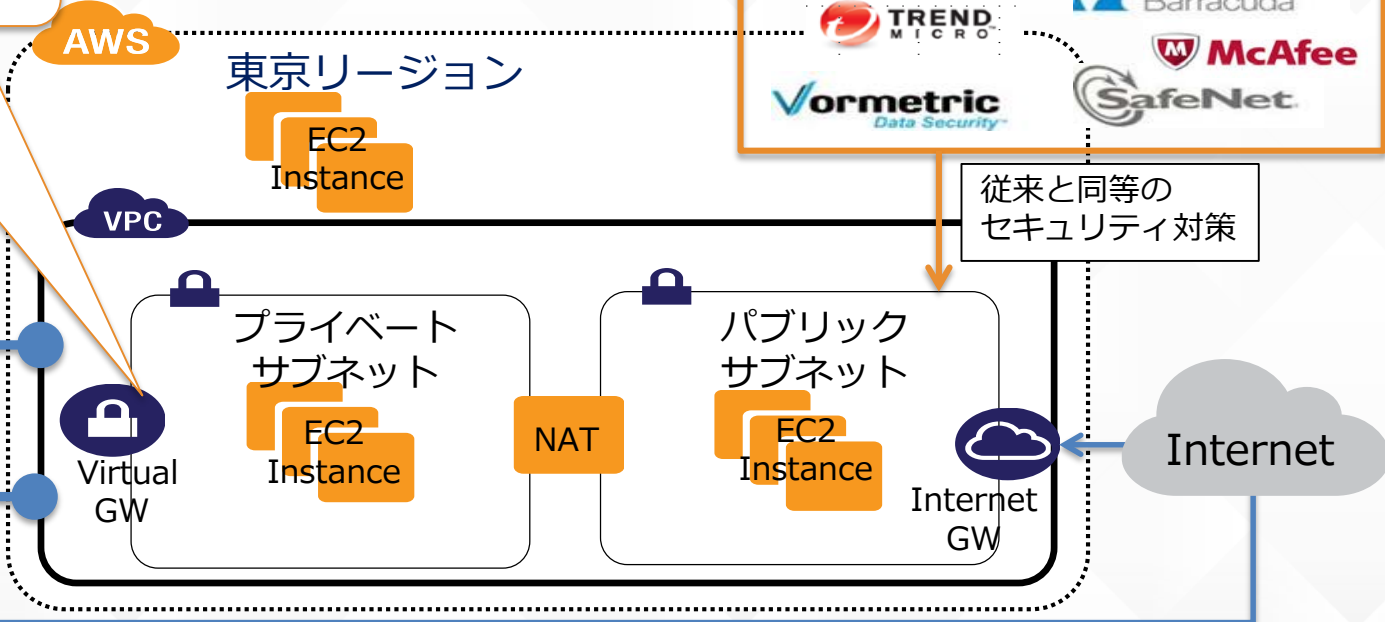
AWS

TREND MICRO

Barracuda

McAfee

Vormetric Data Security

SafeNet

東京リージョン

EC2 Instance

従来と同等の
セキュリティ対策

VPC

プライベート
サブネット

EC2 Instance

NAT

パブリック
サブネット

EC2 Instance

Virtual GW

Internet GW

Internet